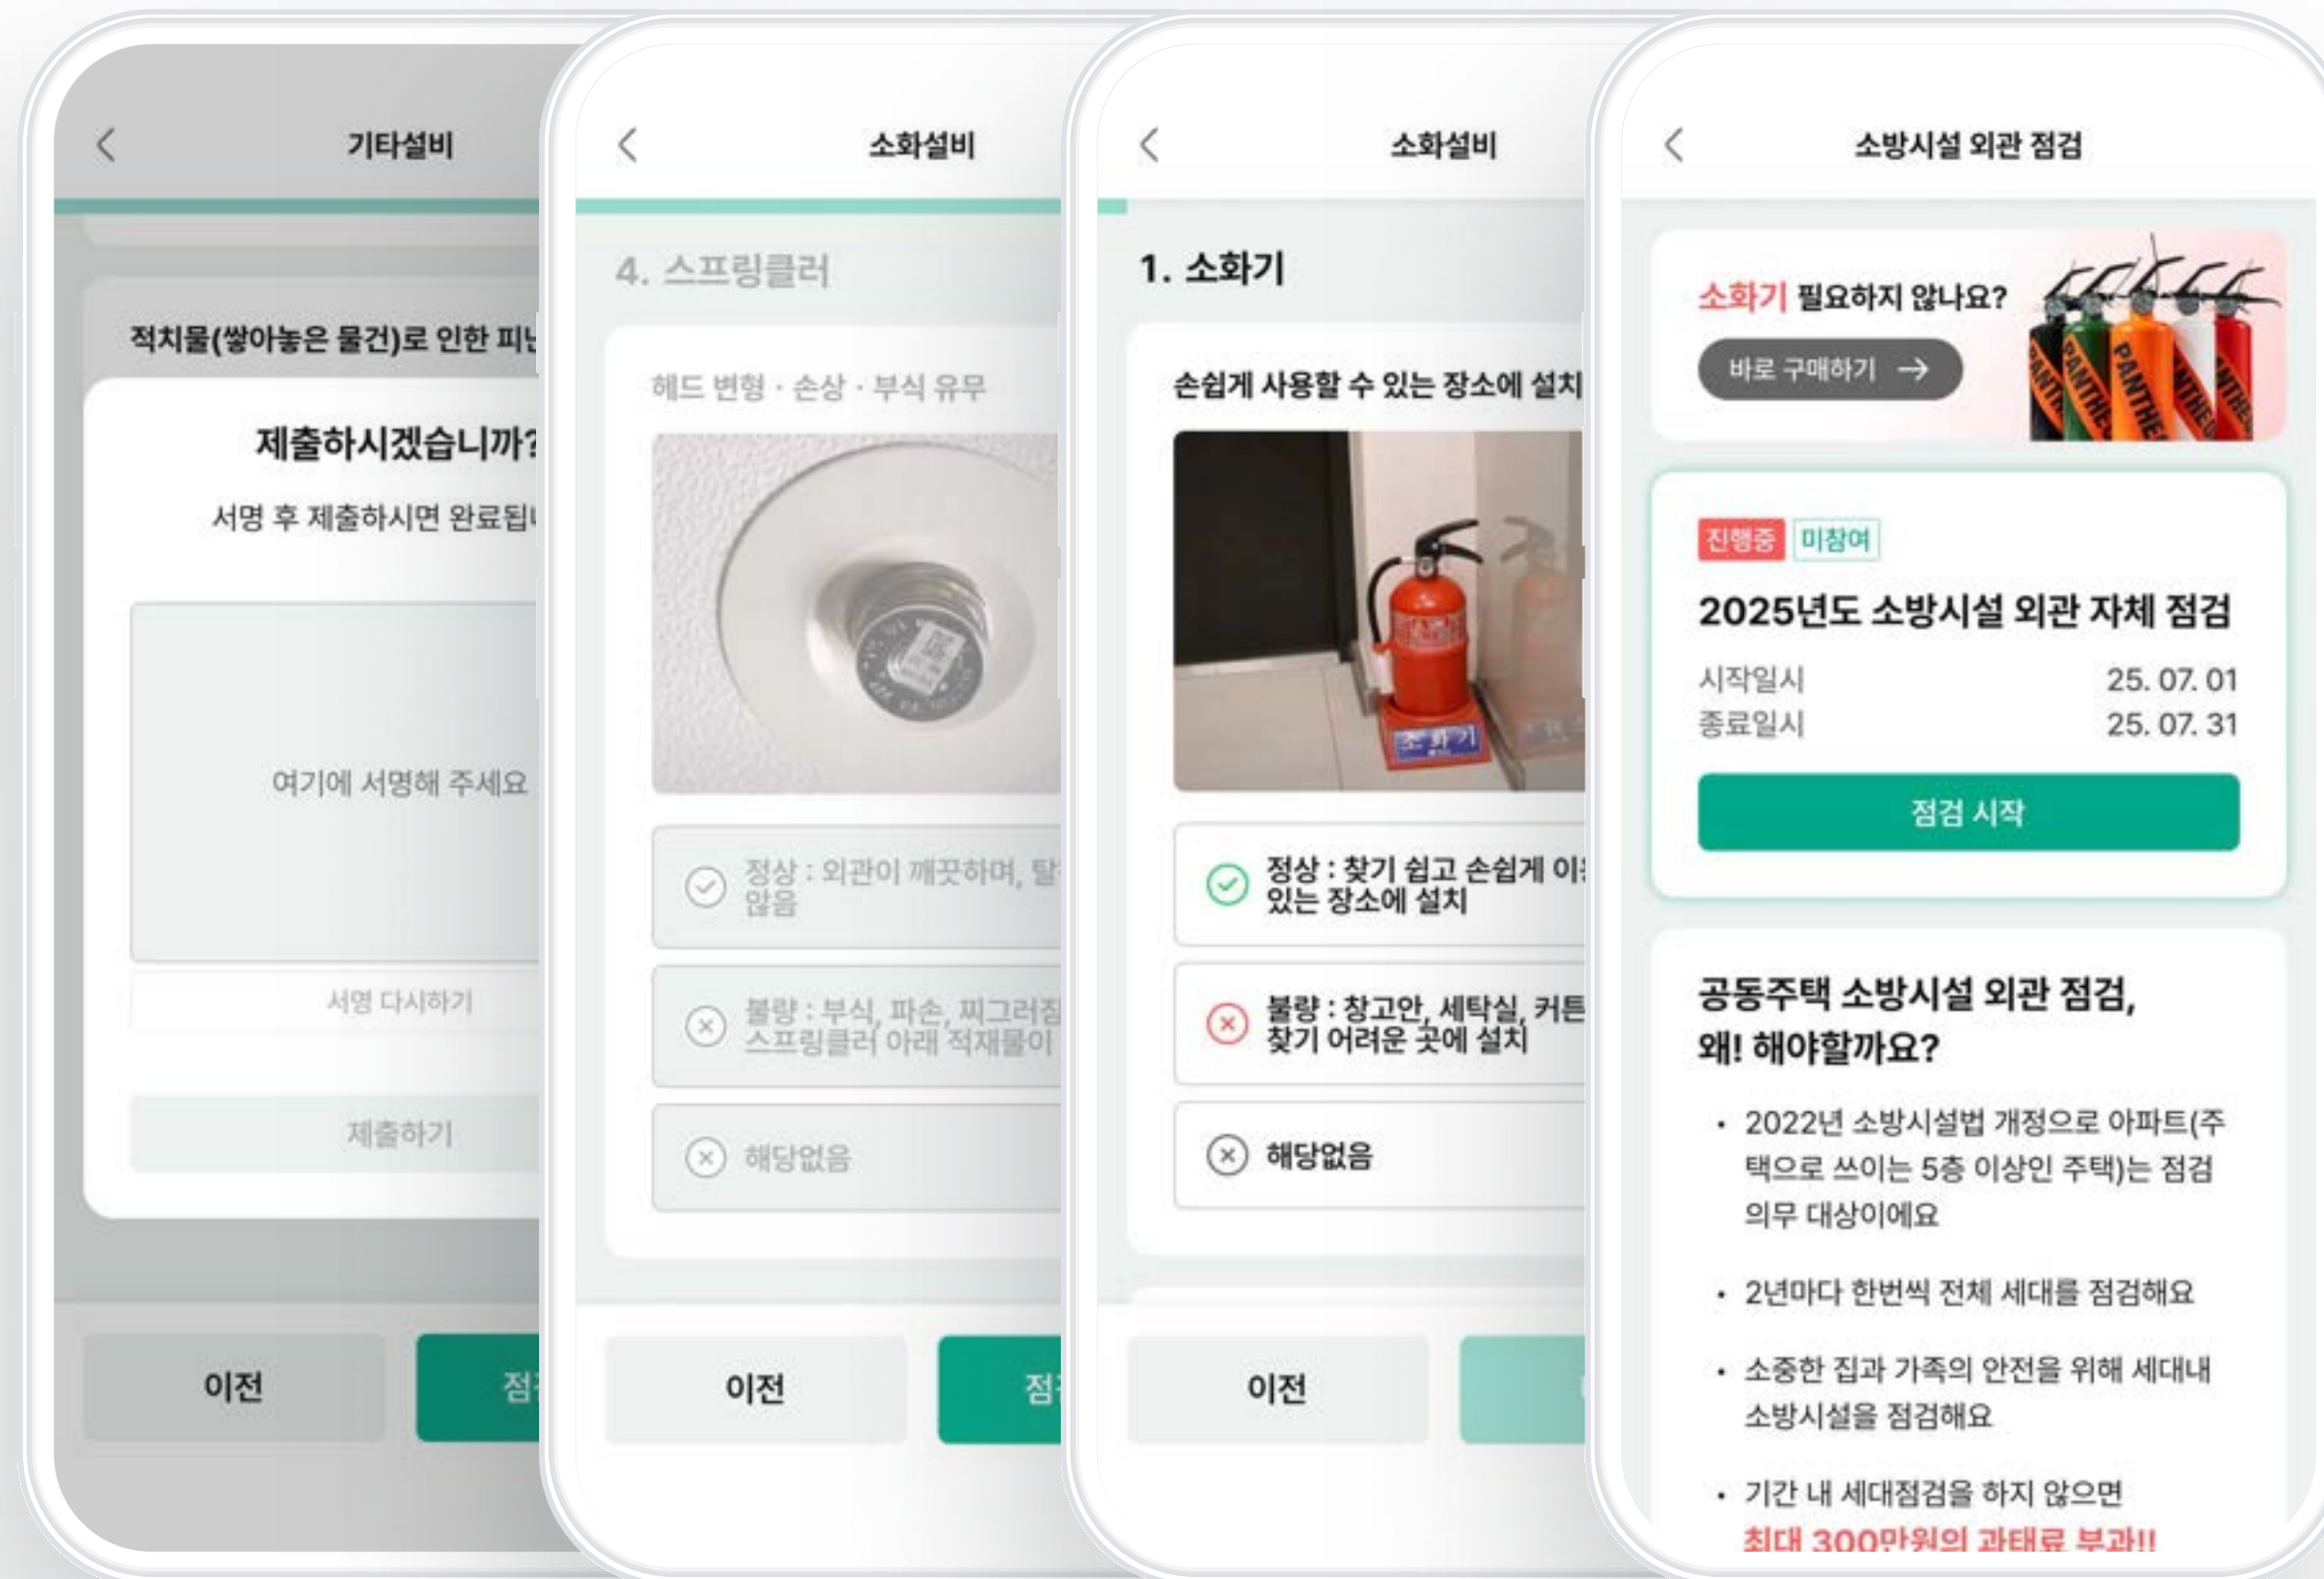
기타설비

적치물(쌓아놓은 물건)로 인한 피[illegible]

제출하시겠습니까?

서명 후 제출하시면 완료됩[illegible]

여기에 서명해 주세요

서명 다시하기

제출하기

이전

점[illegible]

소화설비

4. 스프링클러

헤드 변형 · 손상 · 부식 유무

정상 : 외관이 깨끗하며, 탈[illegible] 않음

불량 : 부식, 파손, 찌그러짐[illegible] 스프링클러 아래 적재물이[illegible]

해당없음

이전

점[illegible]

소화설비

1. 소화기

손쉽게 사용할 수 있는 장소에 설치

소화기

정상 : 찾기 쉽고 손쉽게 이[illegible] 있는 장소에 설치

불량 : 창고안, 세탁실, 커튼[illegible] 찾기 어려운 곳에 설치

해당없음

이전

소방시설 외관 점검

소화기 필요하지 않나요?

바로 구매하기 →

PANTHER

진행중 미참여

2025년도 소방시설 외관 자체 점검

시작일시 25. 07. 01

종료일시 25. 07. 31

점검 시작

공동주택 소방시설 외관 점검, 왜! 해야할까요?

• 2022년 소방시설법 개정으로 아파트(주택으로 쓰이는 5층 이상인 주택)는 점검 의무 대상이에요

• 2년마다 한번씩 전체 세대를 점검해요

• 소중한 집과 가족의 안전을 위해 세대내 소방시설을 점검해요

• 기간 내 세대점검을 하지 않으면 최대 300만원의 과태료 부과!!